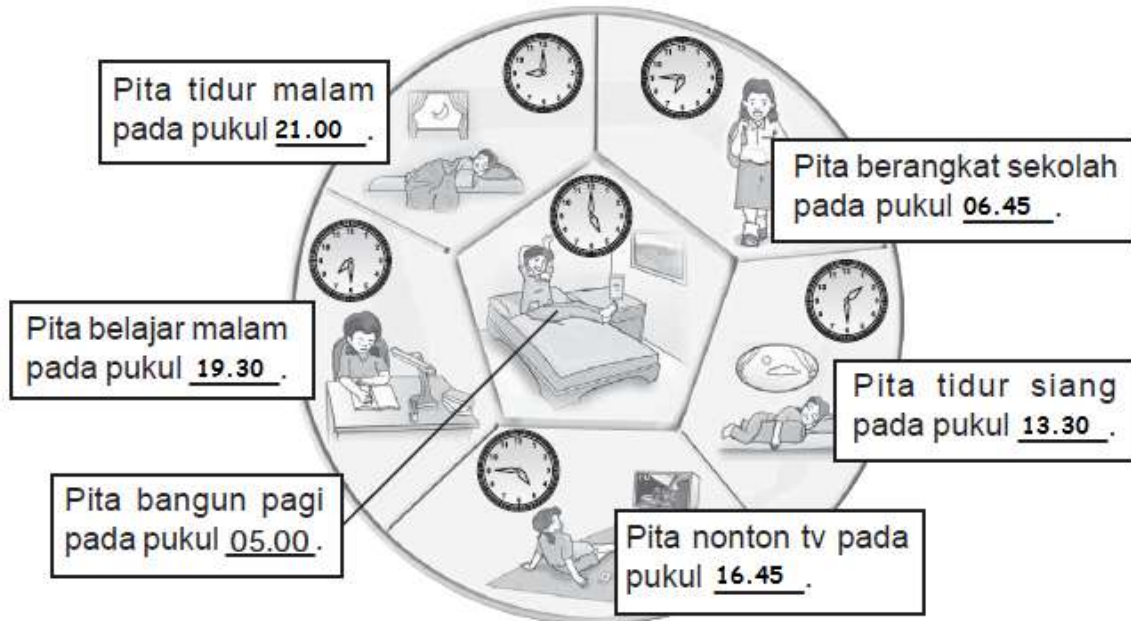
Pita tidur malam pada pukul 21.00.

Pita berangkat sekolah pada pukul 06.45.

Pita belajar malam pada pukul 19.30.

Pita tidur siang pada pukul 13.30.

Pita bangun pagi pada pukul 05.00.

Pita nonton tv pada pukul 16.45.